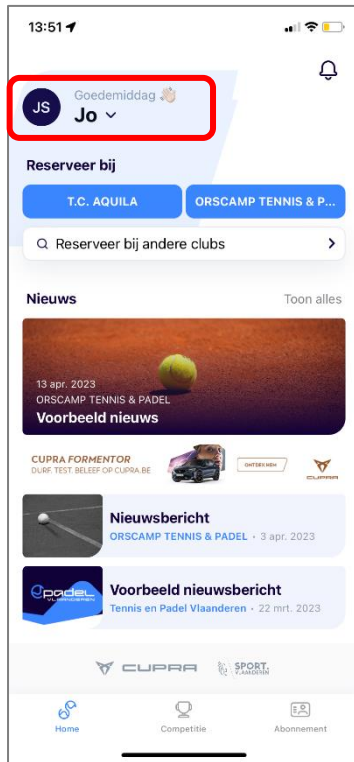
13:51

JS Goedemiddag 👋🏻
Jo

Reserveer bij

T.C. AQUILA

ORSCAMP TENNIS & P...

Reserveer bij andere clubs

Nieuws

Toon alles

13 apr. 2023
ORSCAMP TENNIS & PADEL
Voorbeeld nieuws

CUPRA FORMENTOR
DURF. TEST. BELEEF OP CUPRA.BE

ONTDEK MEER

CUPRA

Nieuwsbericht
ORSCAMP TENNIS & PADEL • 3 apr. 2023

padel VLAANDEREN

Voorbeeld nieuwsbericht
Tennis en Padel Vlaanderen • 22 mrt. 2023

CUPRA

SPORT VLAANDEREN

Home

Competitie

Abonnement